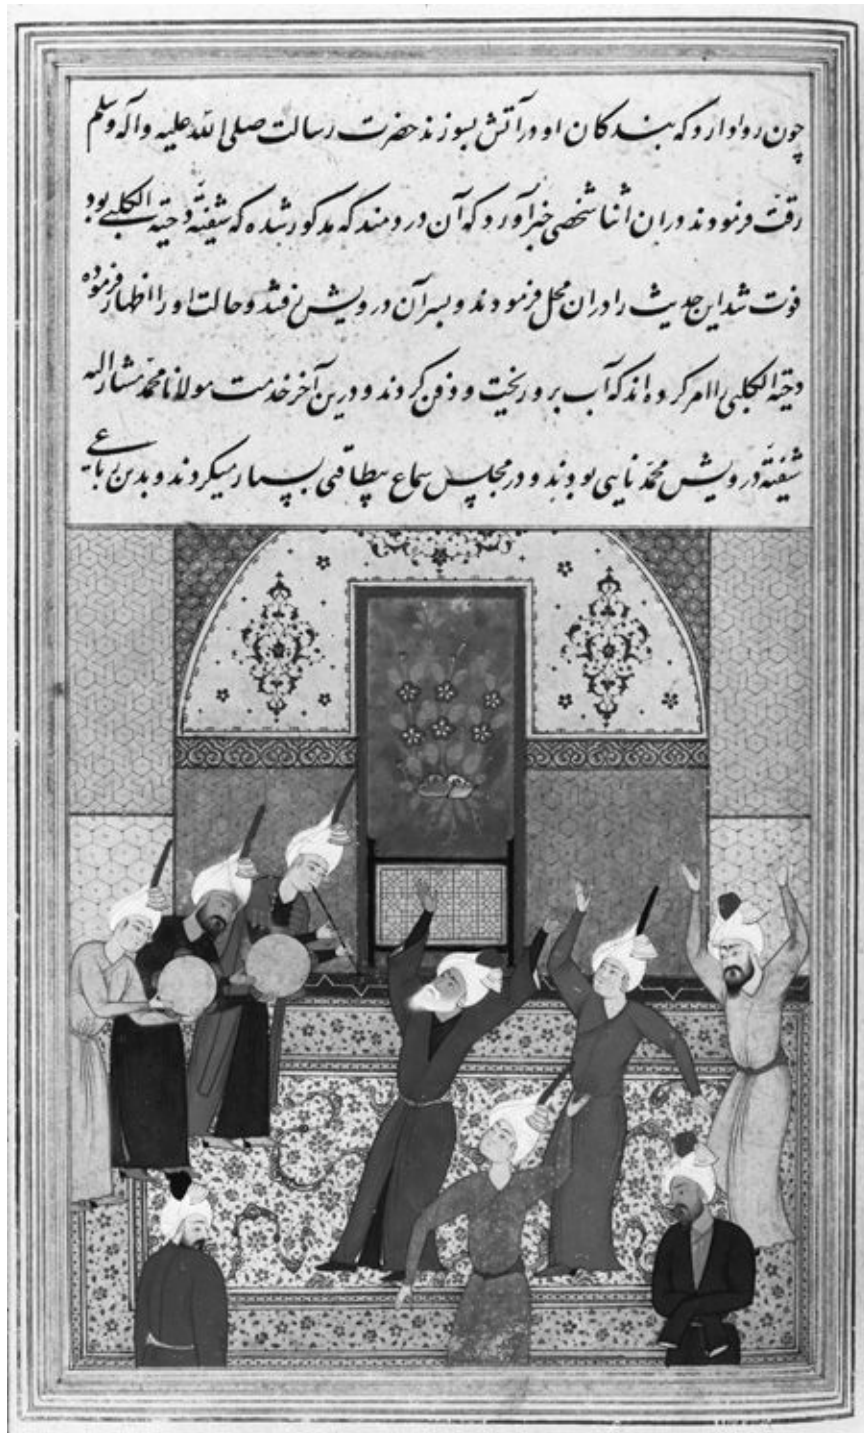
چون روا دارد که بندگان او در آتش بسوزند حضرت رسالت صلی الله علیه و آله وسلم

رقت فرمودند دران اثنا شخصی خبر آورد که آن دردمند که مذکور شده که شیفتهٔ دحیة الکلبی بود

فوت شد این حدیث را دران محل فرمودند و بسر آن درویش رفتند و حالات او را اظهار فرموده

دحیة الکلبی را امر کرده اند که آب بر وی ریخت و دفن کردند و درین آخر خدمت مولانا محمد مشار الیه

شیفتهٔ درویش محمد نایی بودند و در مجلس سماع سطاقی بسیار میکردند و بدین رباعی